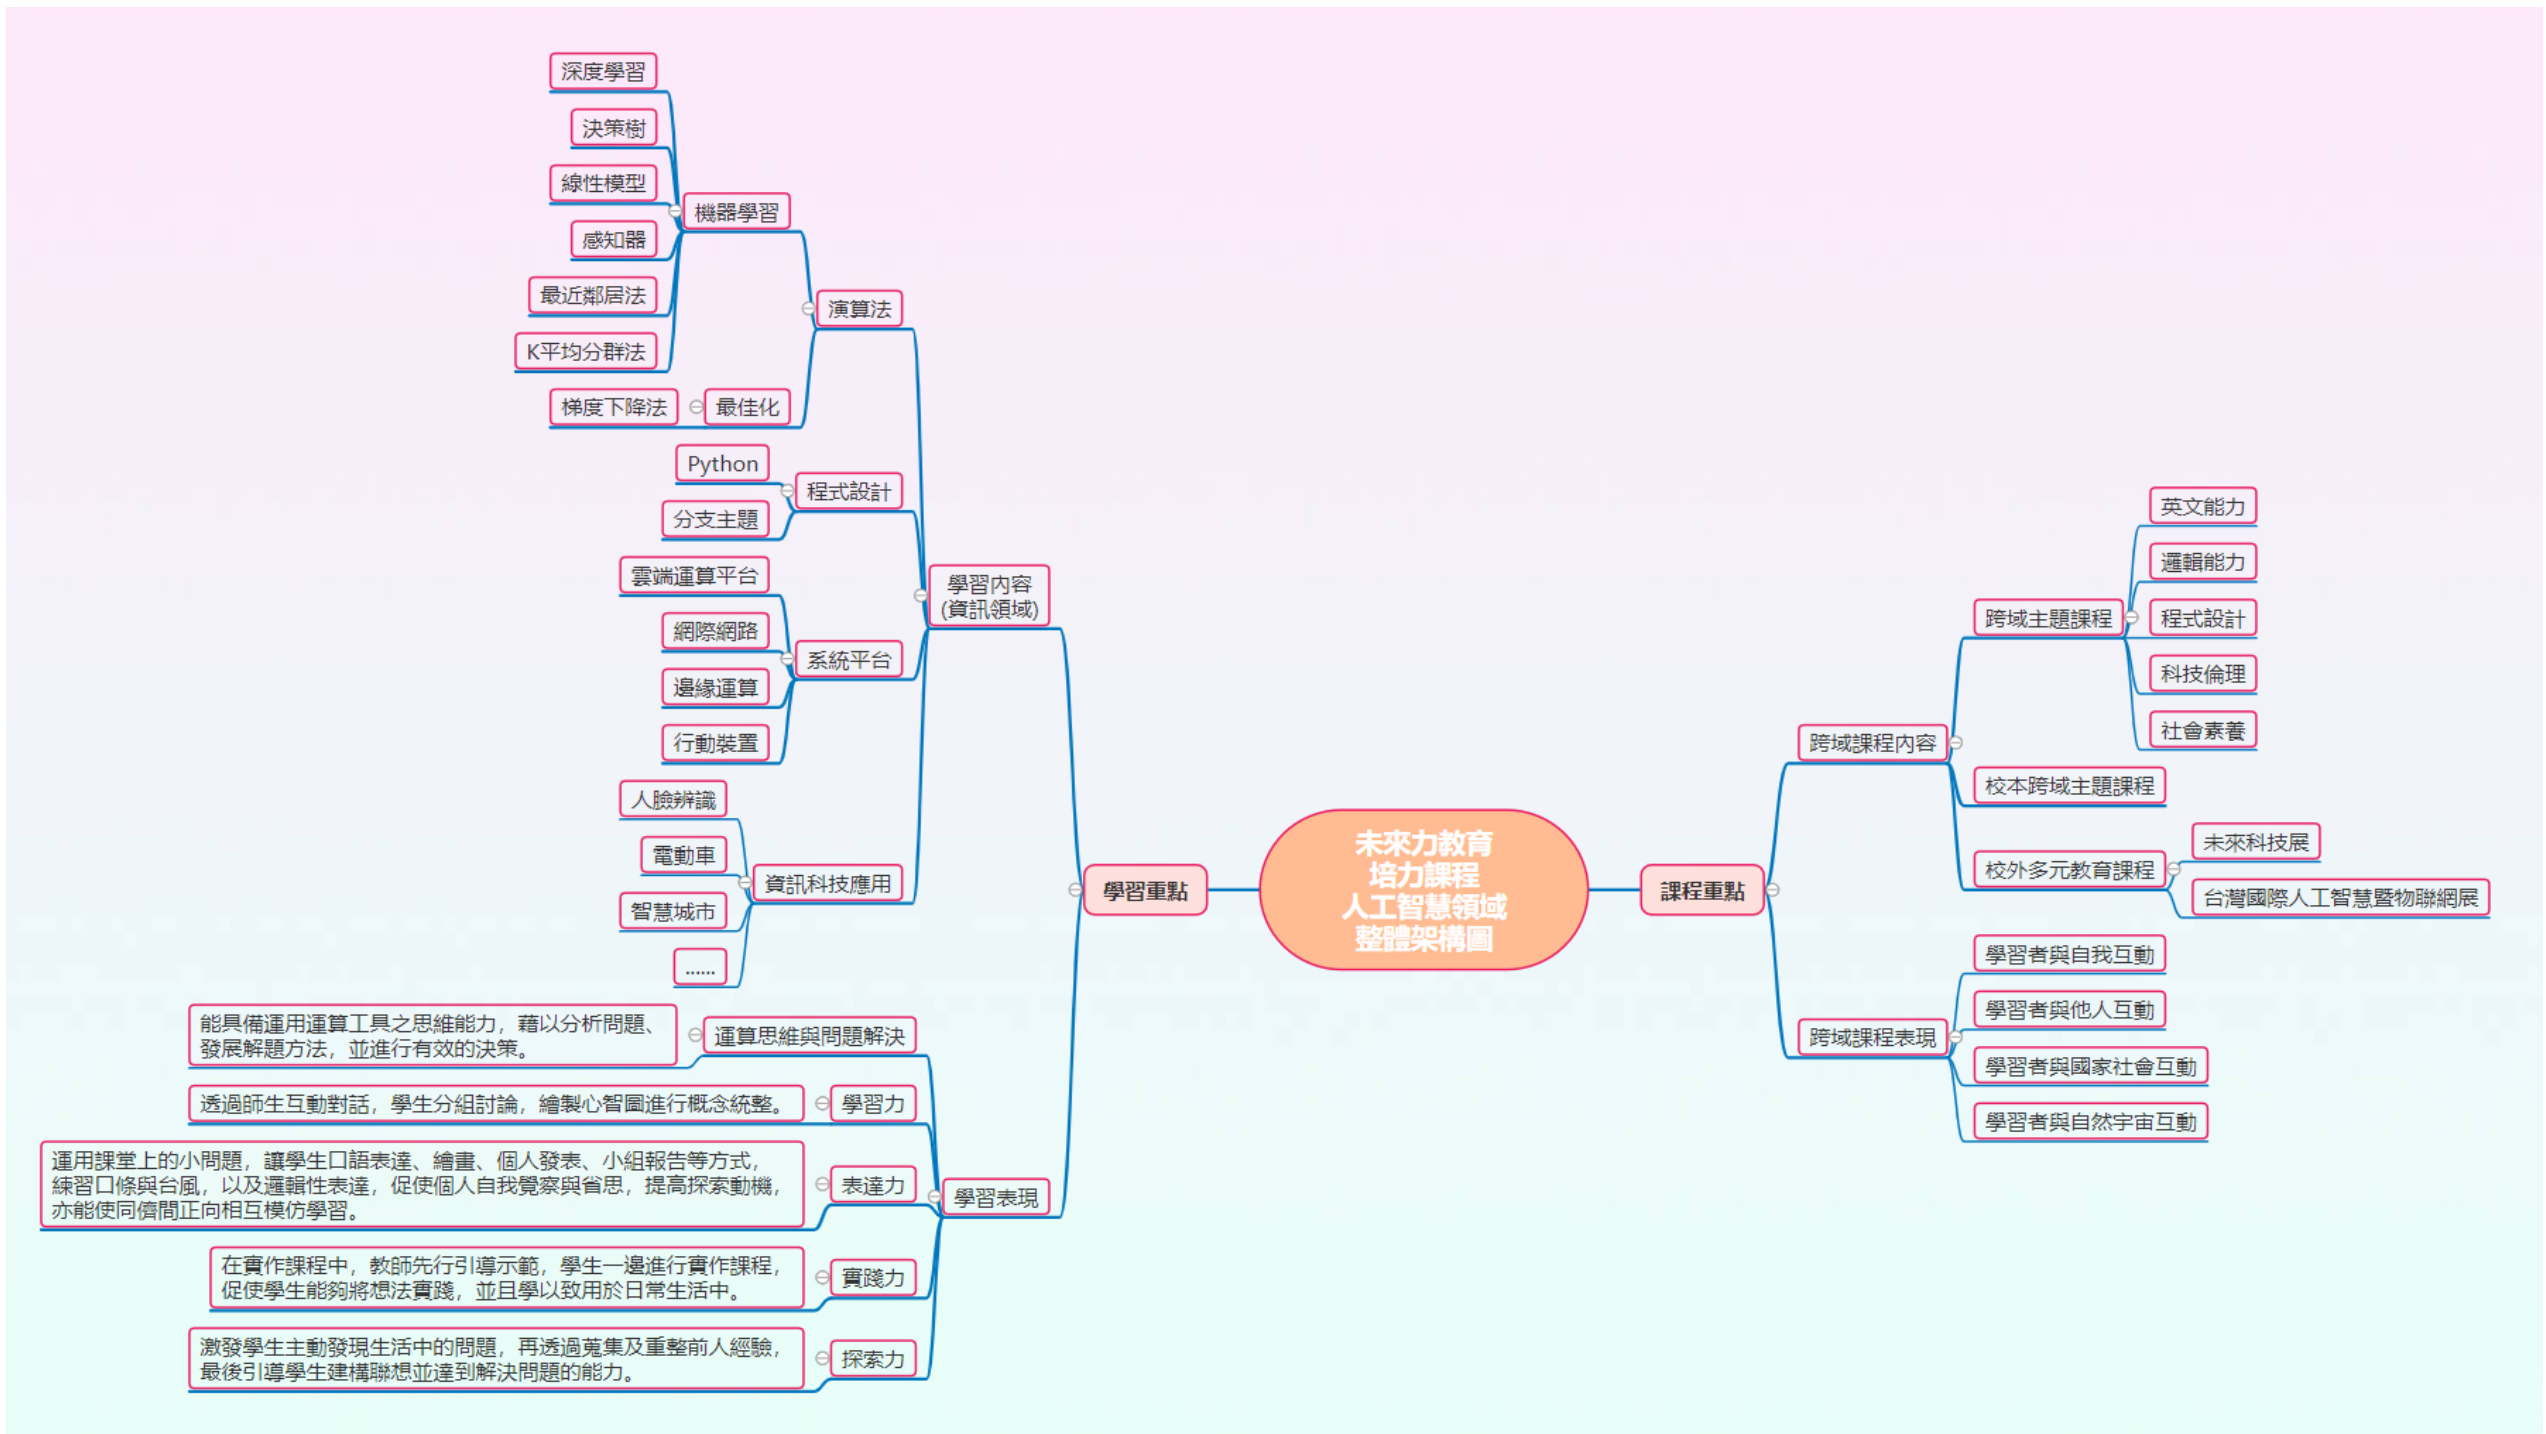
未來力教育
培力課程
人工智慧領域
整體架構圖

學習重點

學習內容
(資訊領域)

演算法

機器學習

深度學習

決策樹

線性模型

感知器

最近鄰居法

K平均分群法

最佳化

梯度下降法

程式設計

Python

分支主題

系統平台

雲端運算平台

網際網路

邊緣運算

行動裝置

資訊科技應用

人臉辨識

電動車

智慧城市

......

學習表現

運算思維與問題解決

能具備運用運算工具之思維能力，藉以分析問題、發展解題方法，並進行有效的決策。

學習力

透過師生互動對話，學生分組討論，繪製心智圖進行概念統整。

表達力

運用課堂上的小問題，讓學生口語表達、繪畫、個人發表、小組報告等方式，練習口條與台風，以及邏輯性表達，促使個人自我覺察與省思，提高探索動機，亦能使同儕間正向相互模仿學習。

實踐力

在實作課程中，教師先行引導示範，學生一邊進行實作課程，促使學生能夠將想法實踐，並且學以致用於日常生活中。

探索力

激發學生主動發現生活中的問題，再透過蒐集及重整前人經驗，最後引導學生建構聯想並達到解決問題的能力。

課程重點

跨域課程內容

跨域主題課程

英文能力

邏輯能力

程式設計

科技倫理

社會素養

校本跨域主題課程

校外多元教育課程

未來科技展

台灣國際人工智慧暨物聯網展

跨域課程表現

學習者與自我互動

學習者與他人互動

學習者與國家社會互動

學習者與自然宇宙互動